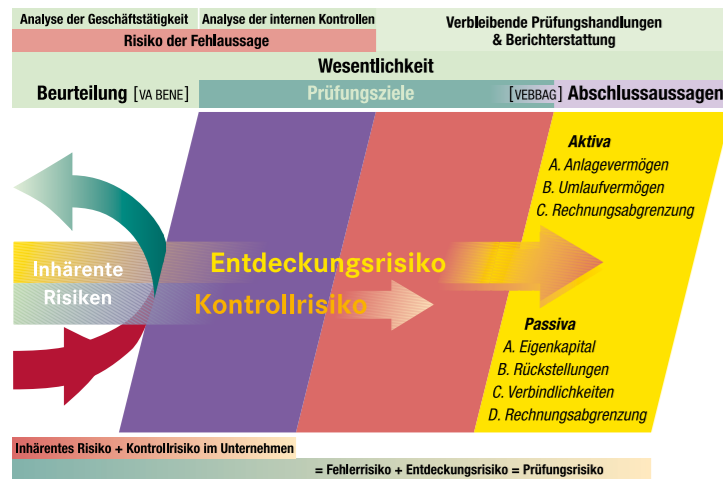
Analyse der Geschäftstätigkeit | Analyse der internen Kontrollen | Verbleibende Prüfungshandlungen & Berichterstattung

Risiko der Fehlaussage

Wesentlichkeit

Beurteilung [VA BENE] | Prüfungsziele | [VEBBAG] Abschlussaussagen

Inhärente Risiken

Entdeckungsrisiko

Kontrollrisiko

Aktiva
A. Anlagevermögen
B. Umlaufvermögen
C. Rechnungsabgrenzung

Passiva
A. Eigenkapital
B. Rückstellungen
C. Verbindlichkeiten
D. Rechnungsabgrenzung

Inhärentes Risiko + Kontrollrisiko im Unternehmen

= Fehlerrisiko + Entdeckungsrisiko = Prüfungsrisiko